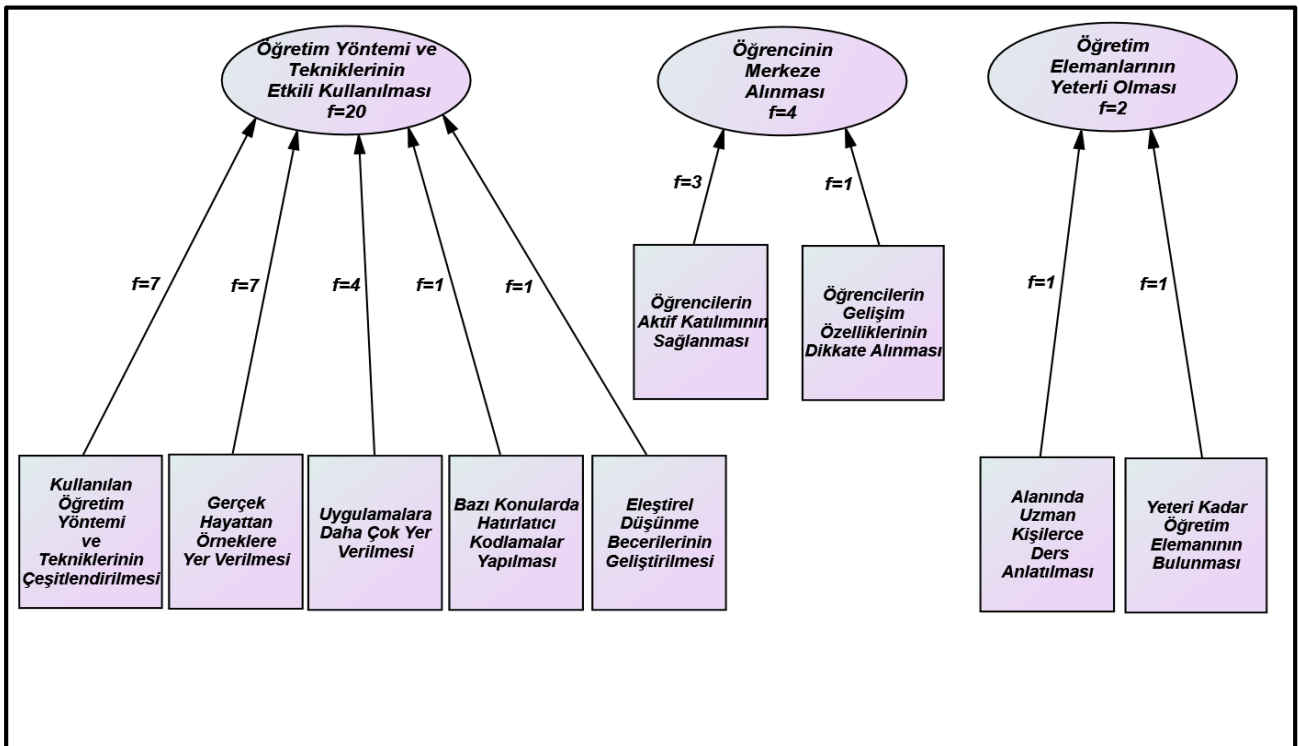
Öğretim Yöntemi ve Tekniklerinin Etkili Kullanılması f=20

f=7
f=7
f=4
f=1
f=1

Kullanılan Öğretim Yöntemi ve Tekniklerinin Çeşitlendirilmesi

Gerçek Hayattan Örneklere Yer Verilmesi

Uygulamalara Daha Çok Yer Verilmesi

Bazı Konularda Hatırlatıcı Kodlamalar Yapılması

Eleştirel Düşünme Becerilerinin Geliştirilmesi

Öğrencinin Merkeze Alınması f=4

f=3
f=1

Öğrencilerin Aktif Katılımının Sağlanması

Öğrencilerin Gelişim Özelliklerinin Dikkate Alınması

Öğretim Elemanlarının Yeterli Olması f=2

f=1
f=1

Alanında Uzman Kişilerce Ders Anlatılması

Yeteri Kadar Öğretim Elemanının Bulunması